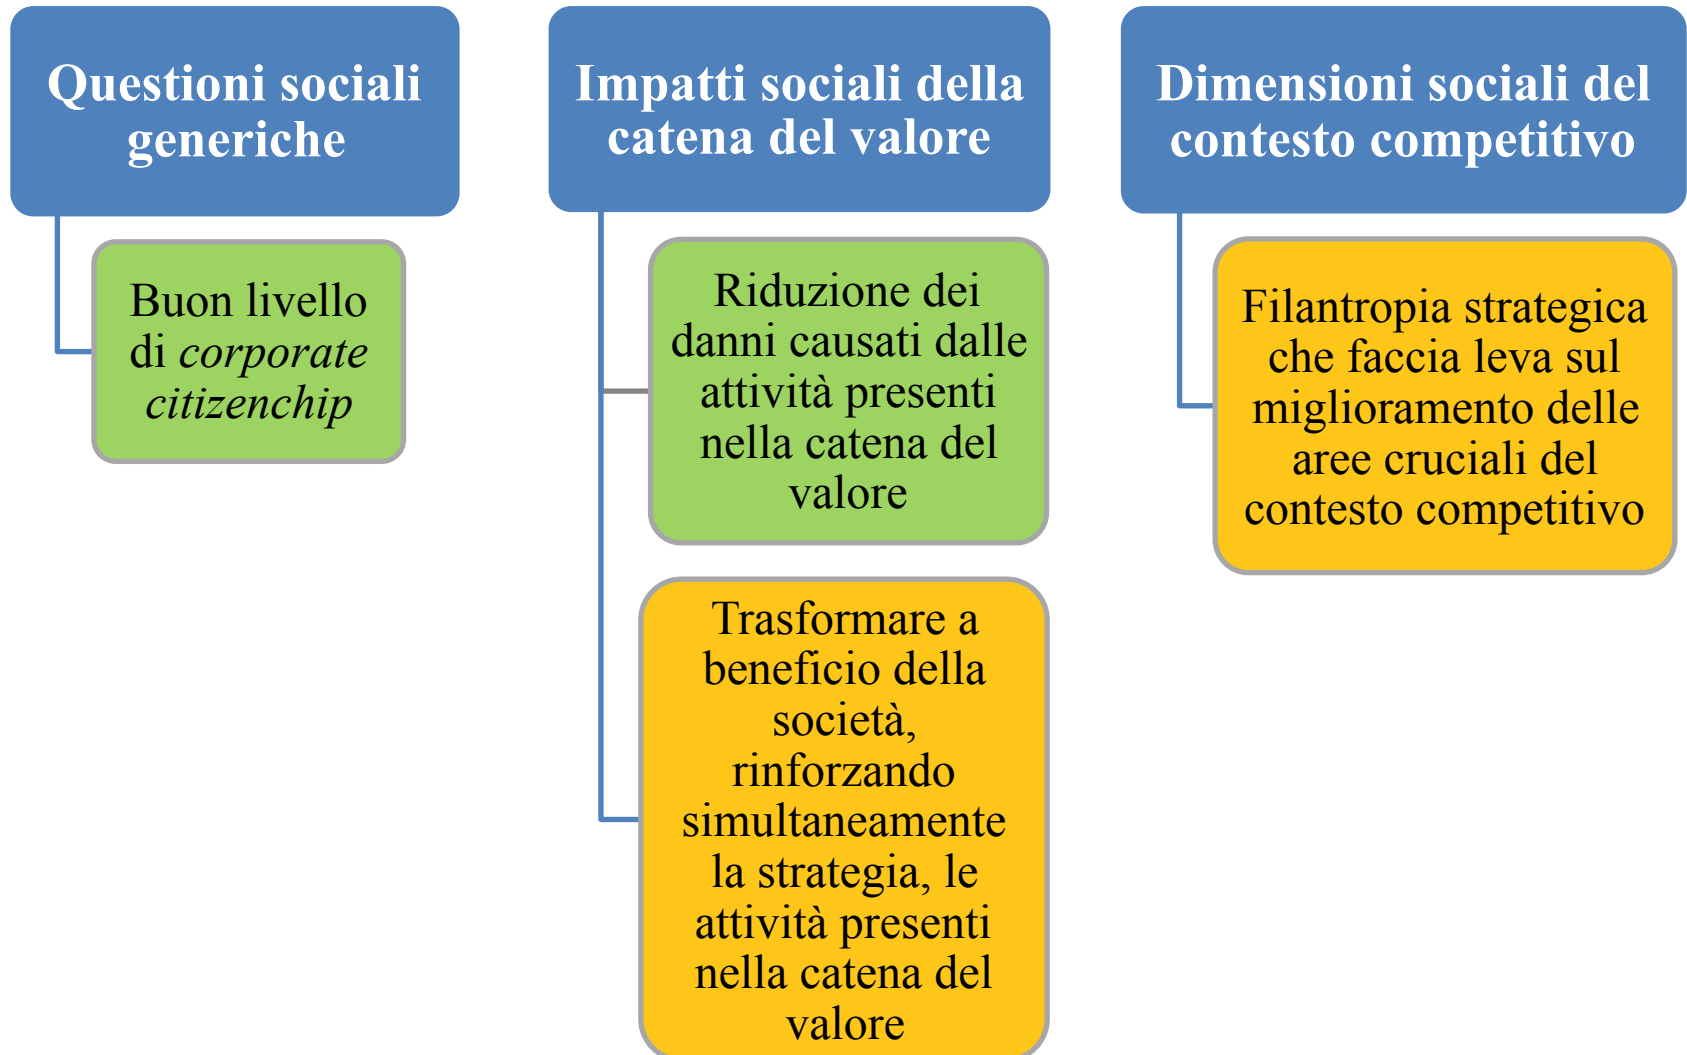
Questioni sociali generiche

Buon livello di *corporate citizenchip*

Impatti sociali della catena del valore

Riduzione dei danni causati dalle attività presenti nella catena del valore

Trasformare a beneficio della società, rinforzando simultaneamente la strategia, le attività presenti nella catena del valore

Dimensioni sociali del contesto competitivo

Filantropia strategica che faccia leva sul miglioramento delle aree cruciali del contesto competitivo